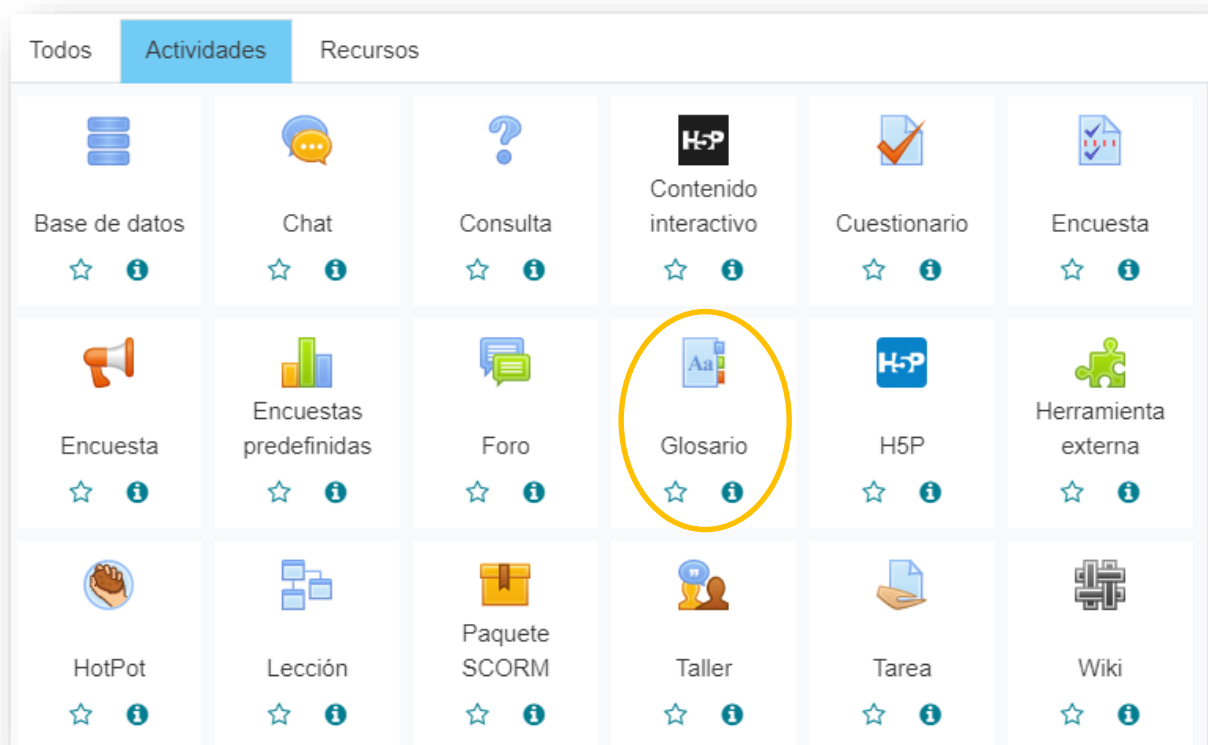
Todos Actividades Recursos

H5P
Base de datos
Chat
Consulta
Contenido interactivo
Cuestionario
Encuesta

Encuesta
Encuestas predefinidas
Foro
Aa
Glosario
H5P
H5P
Herramienta externa

HotPot
Lección
Paquete SCORM
Taller
Tarea
Wiki